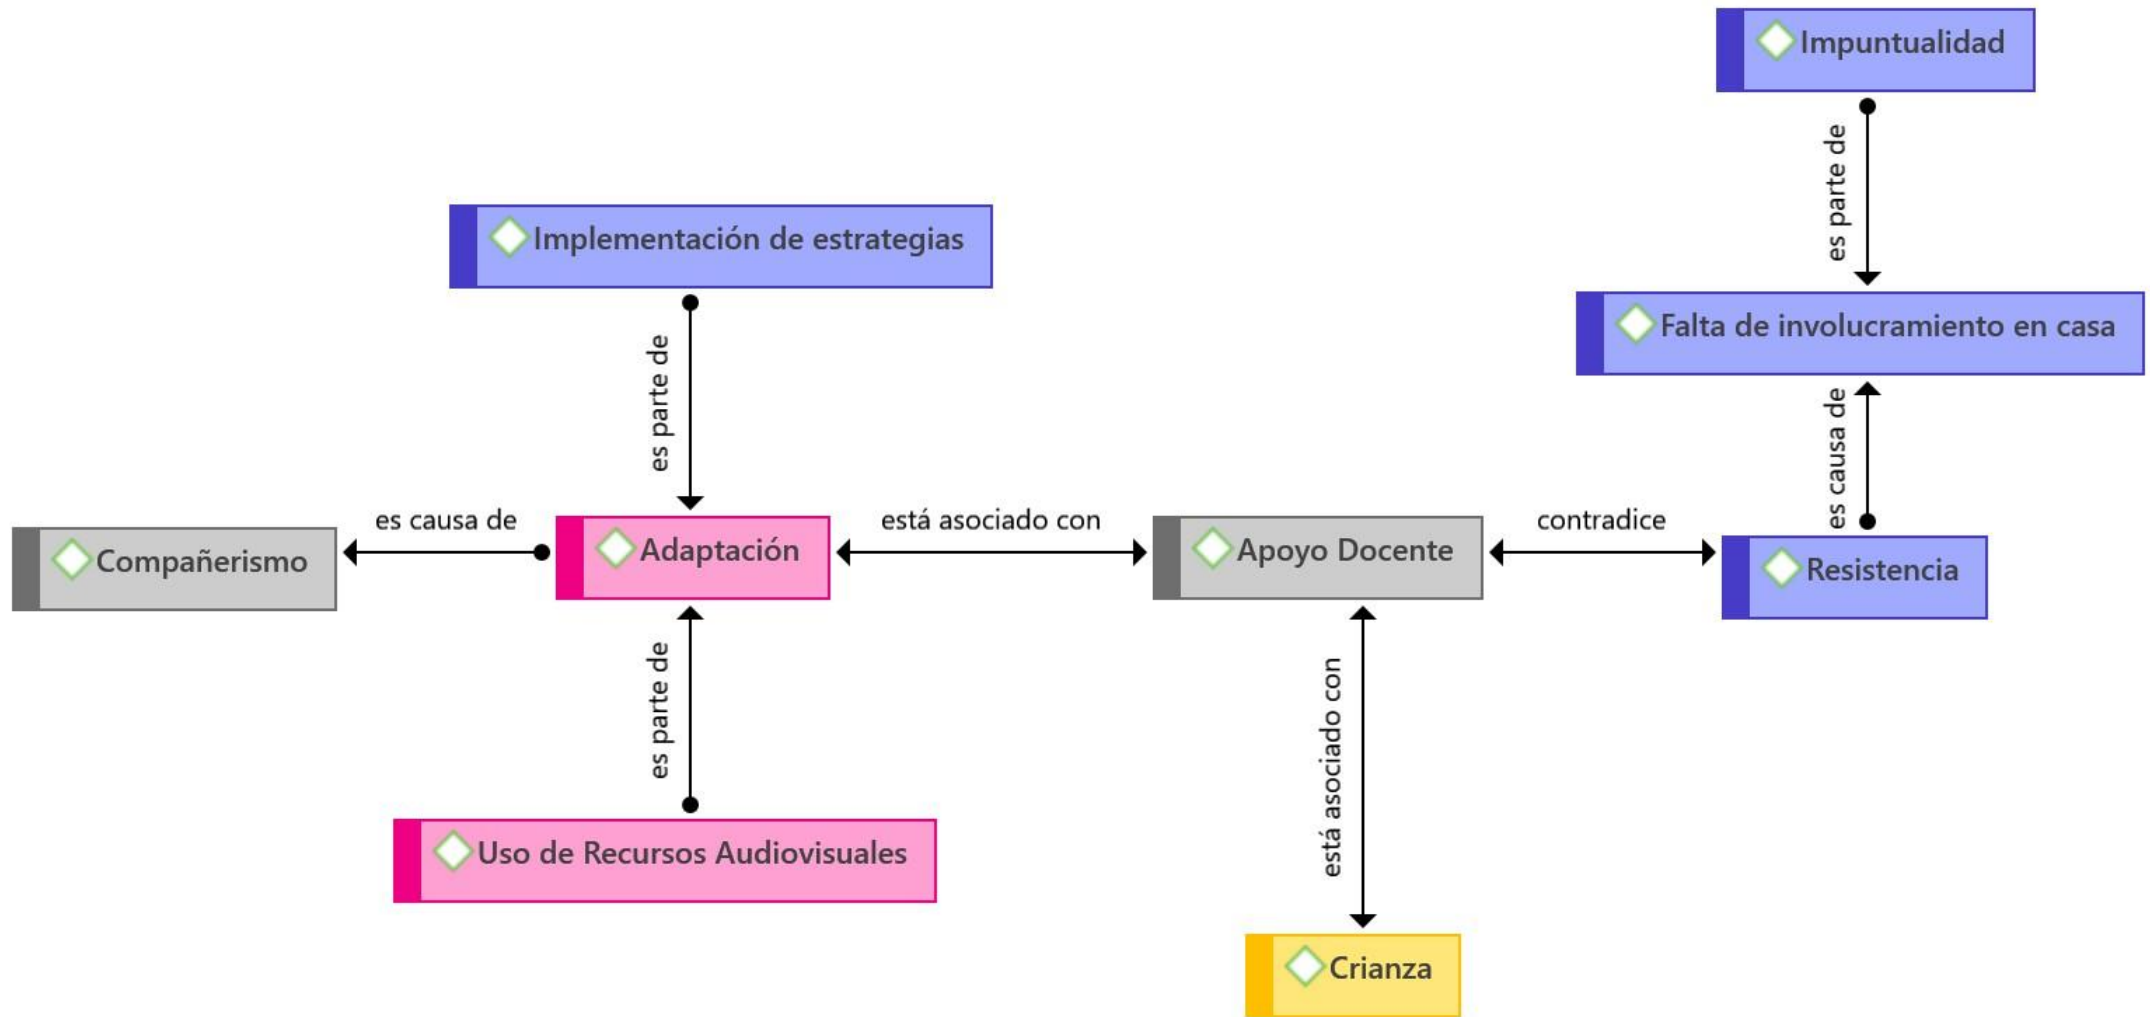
Impuntualidad

es parte de

Implementación de estrategias

Falta de involucramiento en casa

es parte de

es causa de

es causa de

está asociado con

contradice

Compañerismo

Adaptación

Apoyo Docente

Resistencia

es parte de

está asociado con

Uso de Recursos Audiovisuales

Crianza